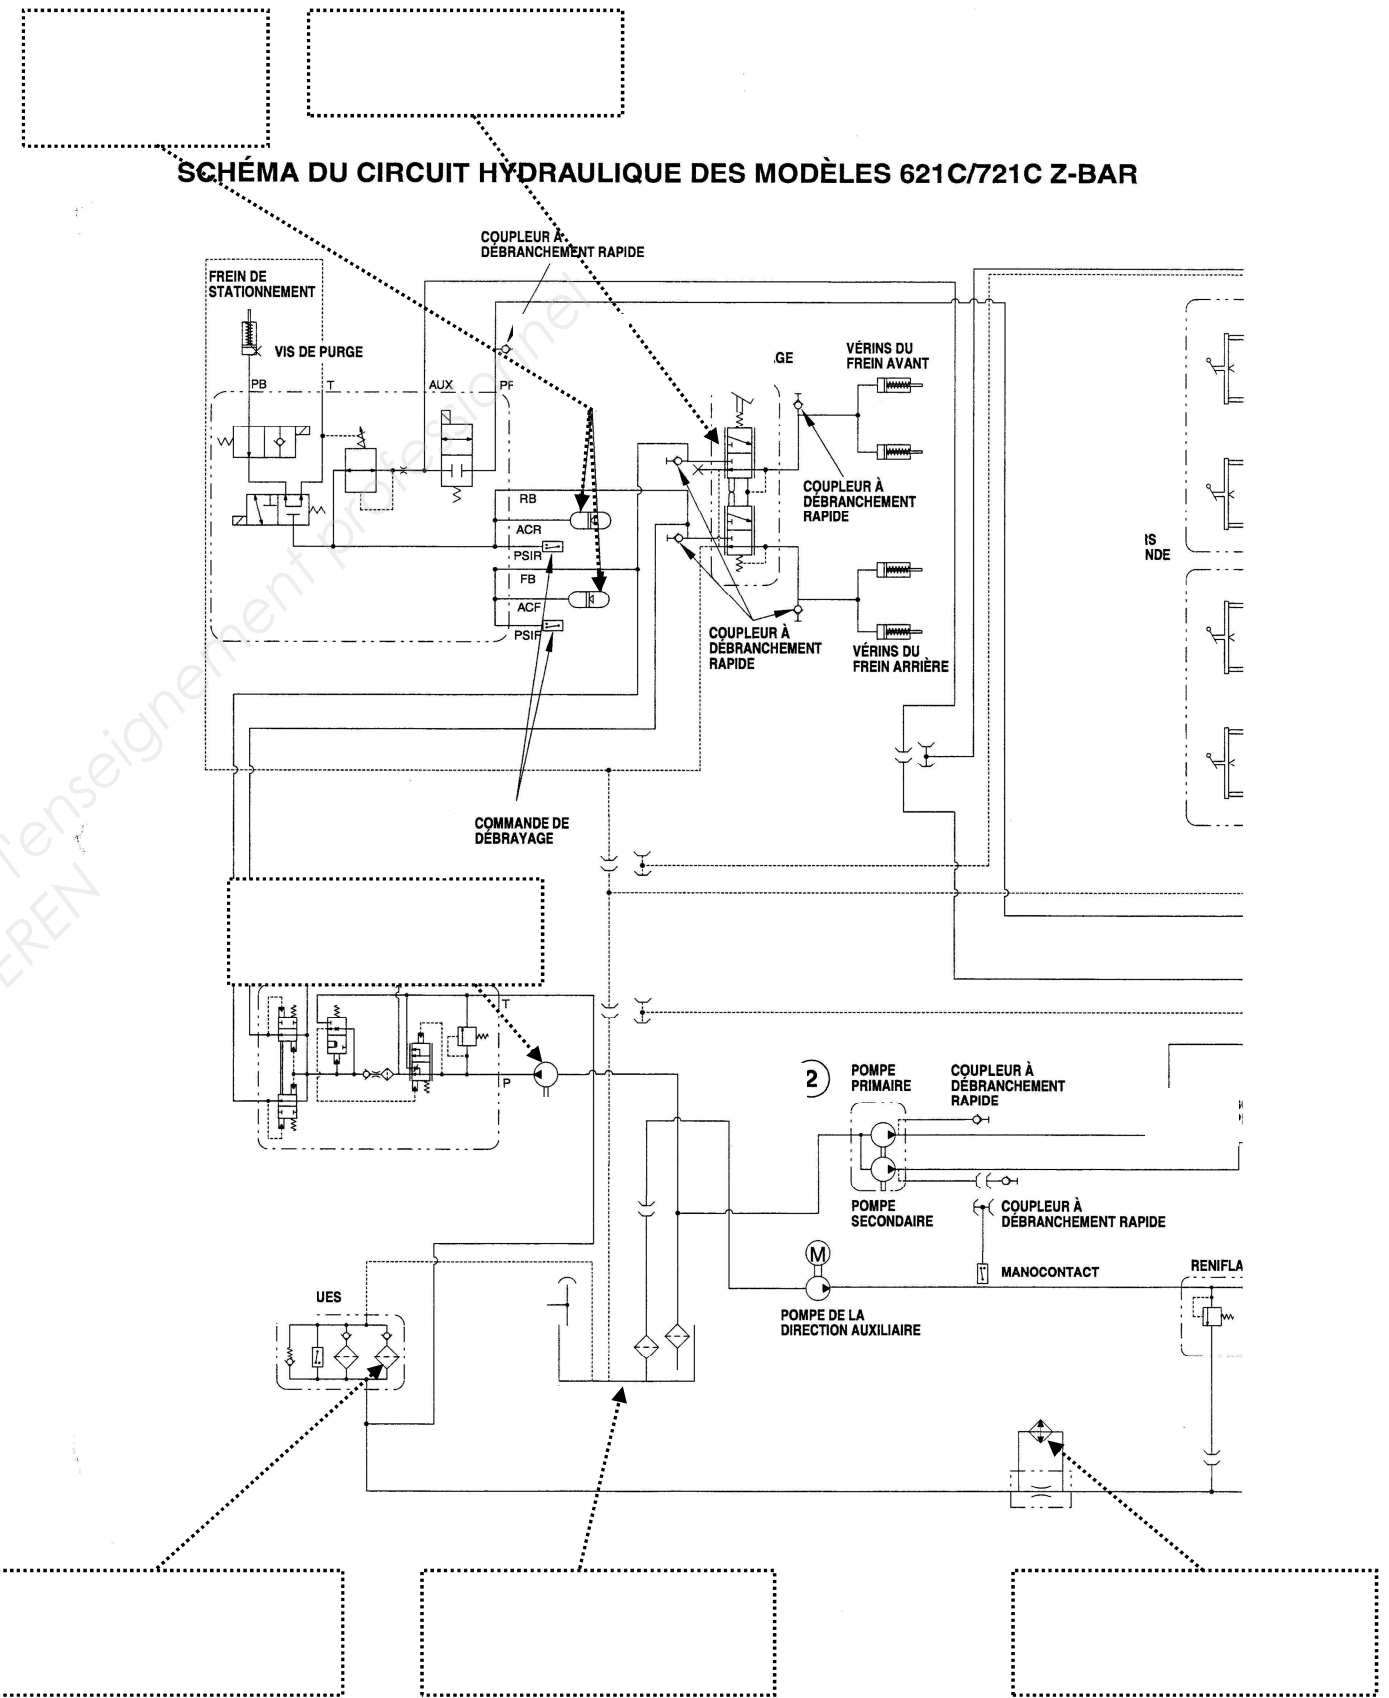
SCHÉMA DU CIRCUIT HYDRAULIQUE DES MODÈLES 621C/721C Z-BAR

COUPLEUR À DÉBRANCHEMENT RAPIDE

FREIN DE STATIONNEMENT

VIS DE PURGE

PB T AUX PF

.GE

VÉRINS DU FREIN AVANT

RB
ACR
PSIR
FB
ACF
PSIF

COUPLEUR À DÉBRANCHEMENT RAPIDE

COUPLEUR À DÉBRANCHEMENT RAPIDE

VÉRINS DU FREIN ARRIÈRE

IS
NDE

COMMANDE DE DÉBRAYAGE

T

P

2

POMPE PRIMAIRE

COUPLEUR À DÉBRANCHEMENT RAPIDE

POMPE SECONDAIRE

COUPLEUR À DÉBRANCHEMENT RAPIDE

M

MANOCONTACT

RENIFLA

POMPE DE LA DIRECTION AUXILIAIRE

UES